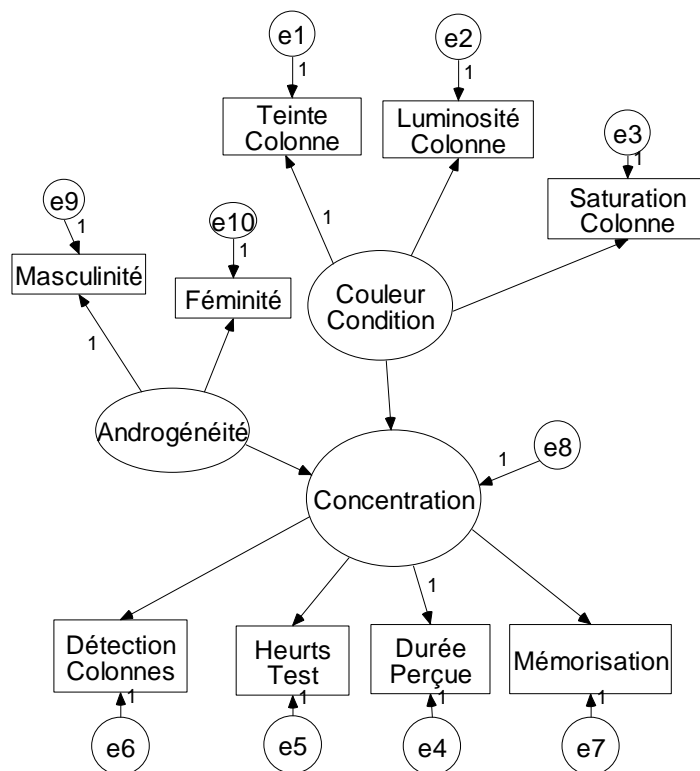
e1

1

Teinte Colonne

e2

1

Luminosité Colonne

e3

1

Saturation Colonne

e9

1

Masculinité

e10

1

Féminité

1

Couleur Condition

1

Androgénéité

e8

1

Concentration

1

Détection Colonnes

1

e6

Heurts Test

1

e5

Durée Perçue

1

e4

Mémorisation

1

e7